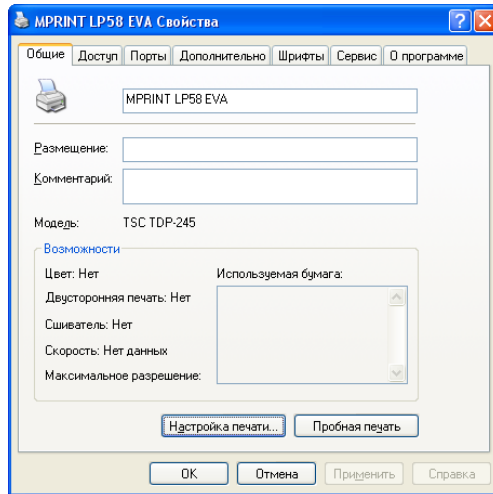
MPRINT LP58 EVA Свойства

Общие | Доступ | Порты | Дополнительно | Шрифты | Сервис | О программе

MPRINT LP58 EVA

Размещение:

Комментарий:

Модель: TSC TDP-245

Возможности

Цвет: Нет

Двусторонняя печать: Нет

Сшиватель: Нет

Скорость: Нет данных

Максимальное разрешение:

Используемая бумага:

Настройка печати... | Пробная печать

OK | Отмена | Применить | Справка